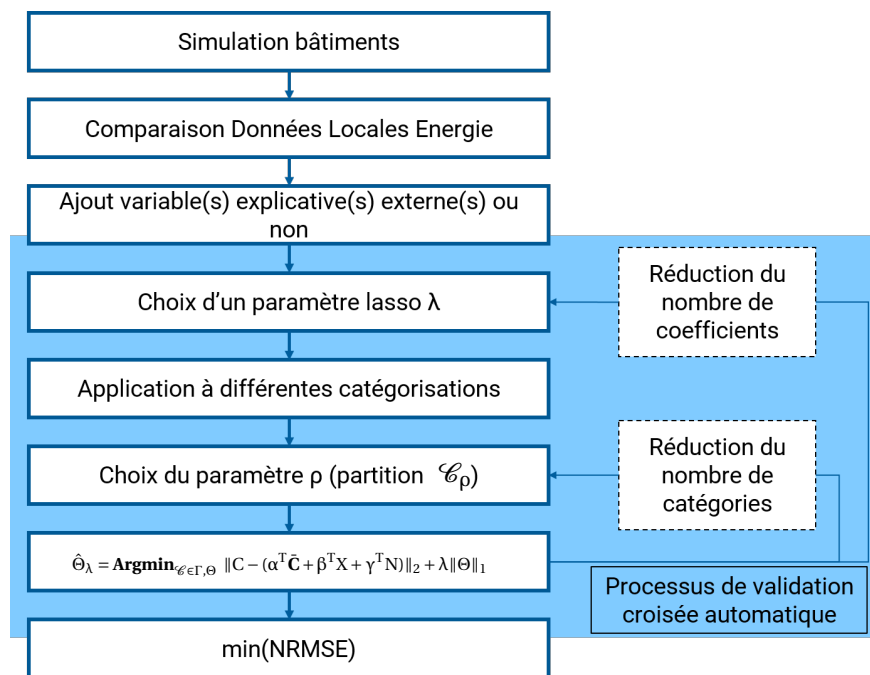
Simulation bâtiments

Comparaison Données Locales Energie

Ajout variable(s) explicative(s) externe(s) ou non

Choix d'un paramètre lasso λ

Réduction du nombre de coefficients

Application à différentes catégorisations

Choix du paramètre ρ (partition $\mathscr{C}_\rho$)

Réduction du nombre de catégories

$\hat{\Theta}_\lambda = \mathbf{Argmin}_{\mathscr{C}\in\Gamma,\Theta} \|C - (\alpha^T\tilde{\mathbf{C}} + \beta^T X + \gamma^T N)\|_2 + \lambda\|\Theta\|_1$

Processus de validation croisée automatique

min(NRMSE)